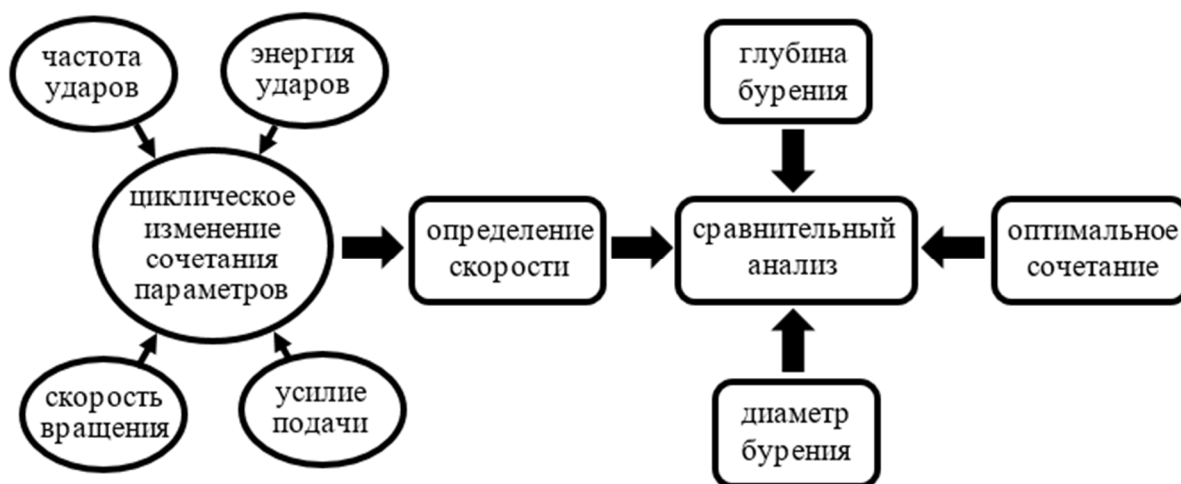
частота ударов

энергия ударов

циклическое изменение сочетания параметров

скорость вращения

усилие подачи

определение скорости

глубина бурения

сравнительный анализ

оптимальное сочетание

диаметр бурения